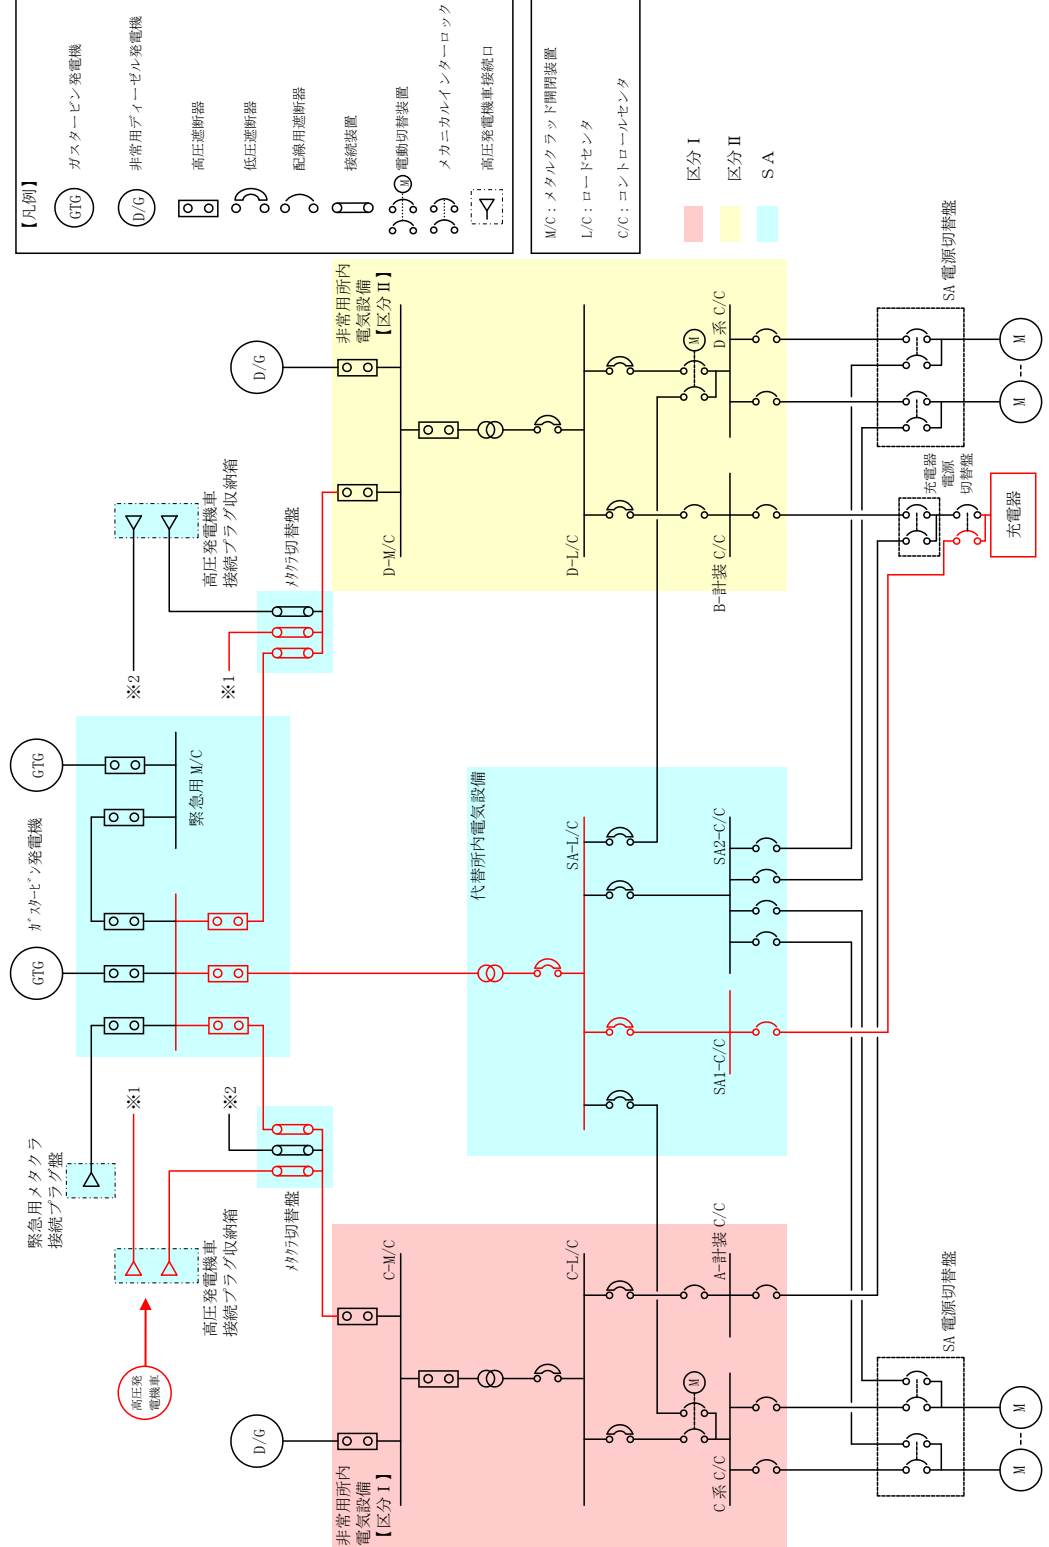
【凡例】
GTG ガスタービン発電機
D/G 非常用ディーゼル発電機
高圧遮断器
低圧遮断器
配線用遮断器
接続装置
M 電動切替装置
メカニカルインターロック
高圧発電機車接続口

M/C：メタルクラッド開閉装置
L/C：ロードセンタ
C/C：コントロールセンタ

区分 I
区分 II
SA

D/G
非常用所内電気設備【区分 II】
D-M/C
D-L/C
M
D系 C/C
B-計装 C/C
SA 電源切替盤
M
M
充電器電源切替盤
充電器

高圧発電機車接続プラグ収納箱
メタクラ切替盤
※2
※1

GTG
GTG
ガスタービン発電機
緊急用 M/C

代替所内電気設備
SA-L/C
SA2-C/C
SA1-C/C

※1
※2
緊急用メタクラ接続プラグ盤
高圧発電機車接続プラグ収納箱
メタクラ切替盤
高圧発電機車

C-M/C
C-L/C
A-計装 C/C
M
C系 C/C
SA 電源切替盤
M
M
D/G
非常用所内電気設備【区分 I】